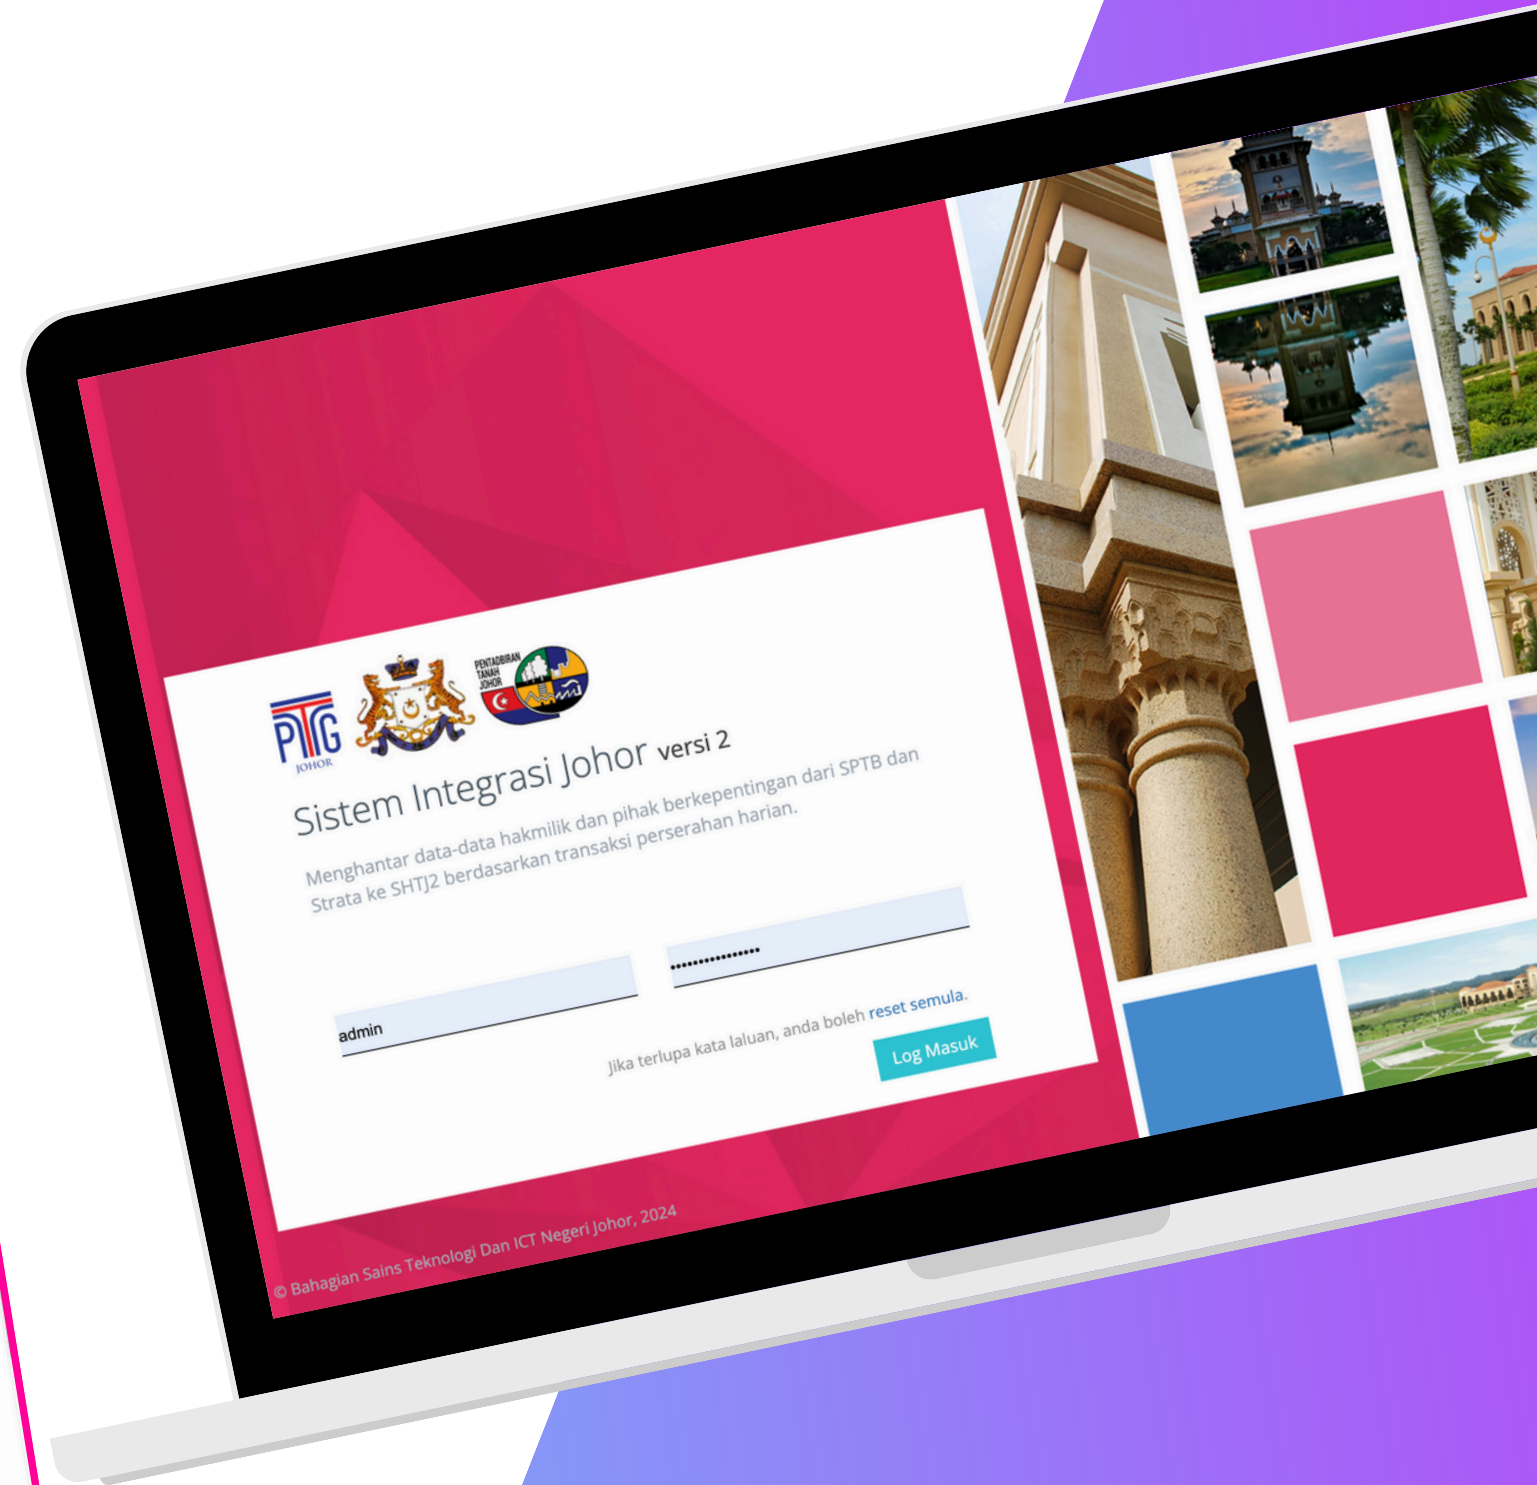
PTG
JOHOR

PENTADBIRAN TANAH JOHOR

Sistem Integrasi Johor versi 2

Menghantar data-data hakmilik dan pihak berkepentingan dari SPTB dan Strata ke SHTJ2 berdasarkan transaksi perserahan harian.

admin

••••••••••••••••

Jika terlupa kata laluan, anda boleh reset semula.

Log Masuk

© Bahagian Sains Teknologi Dan ICT Negeri Johor, 2024